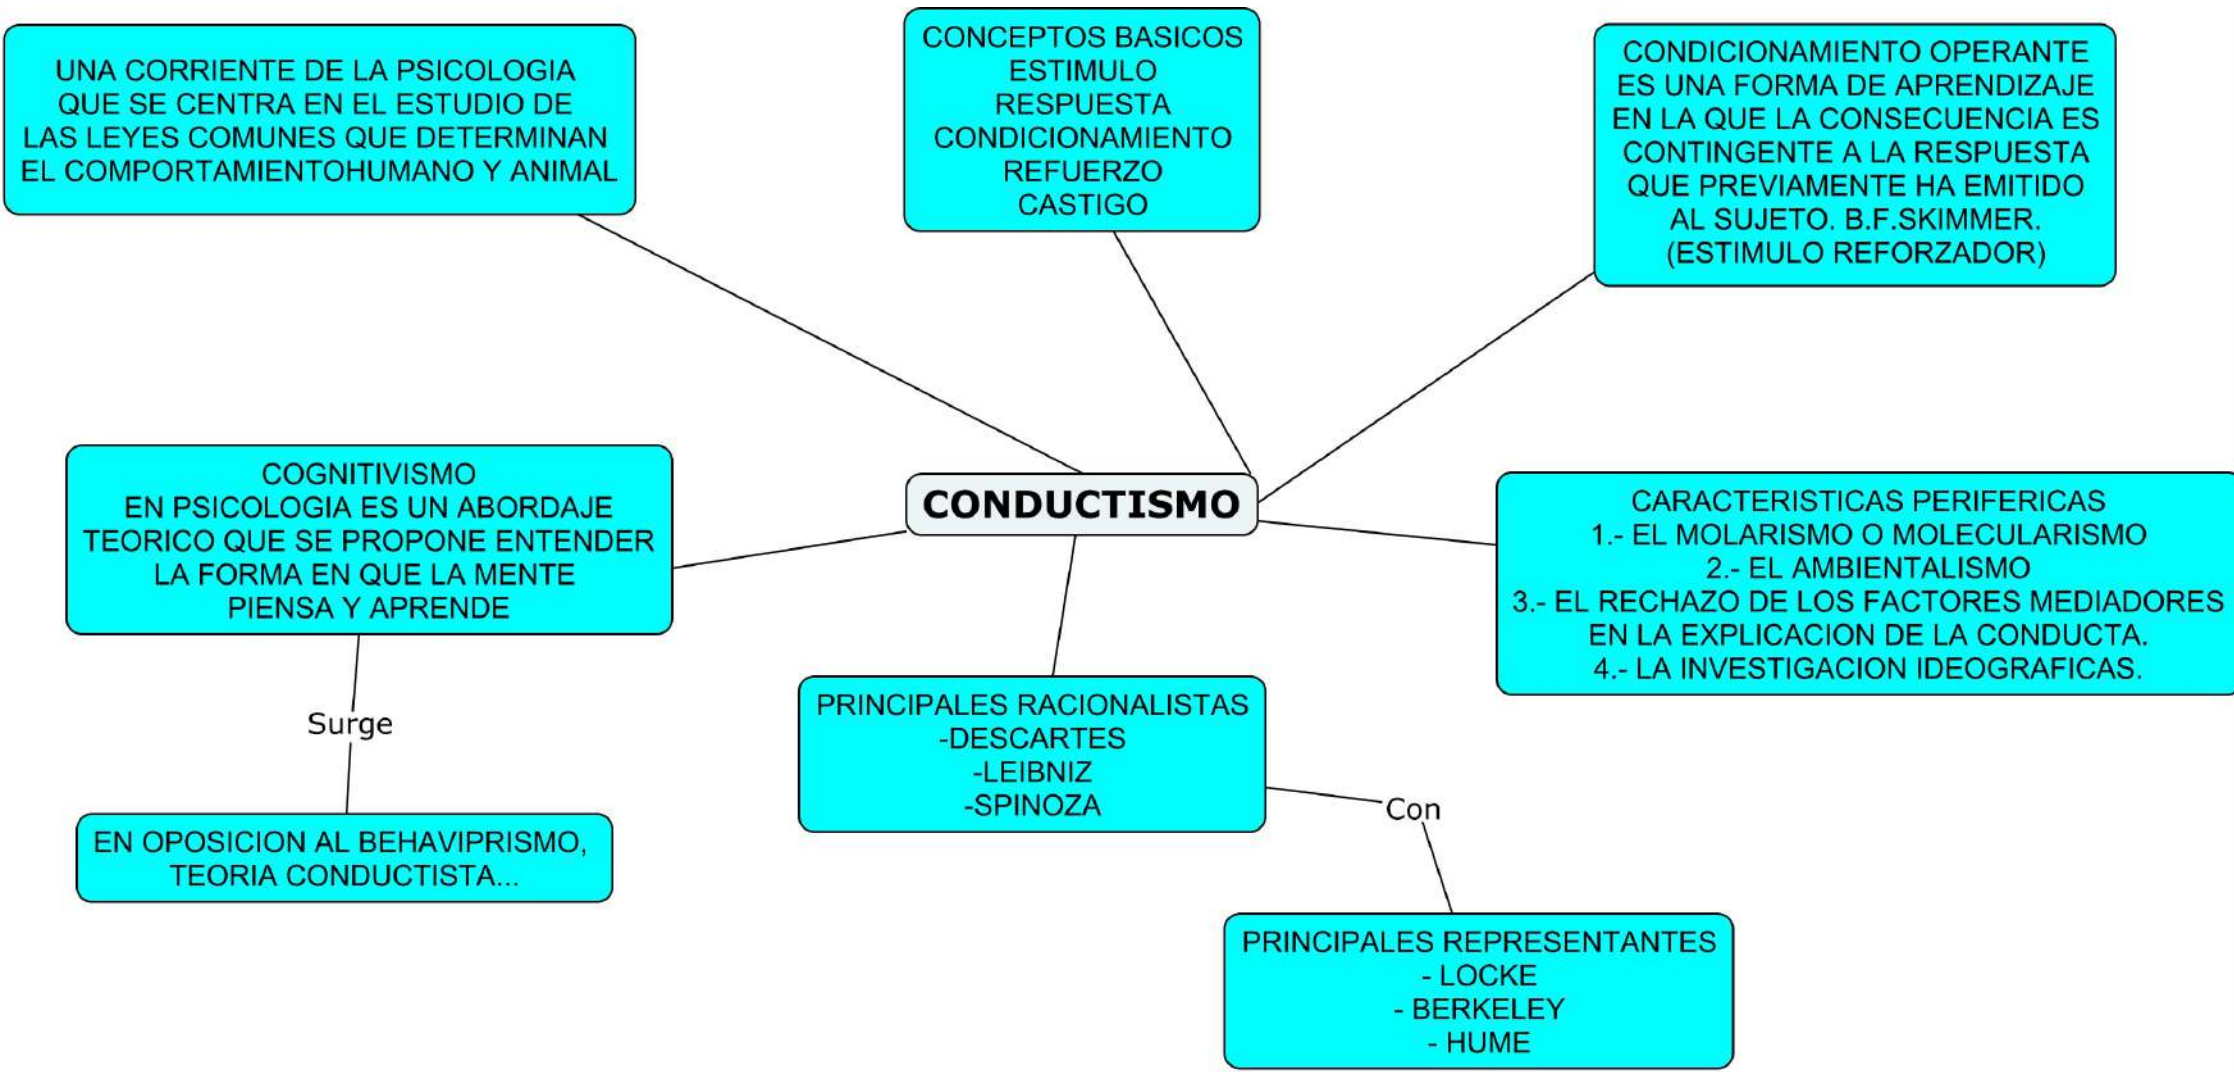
UNA CORRIENTE DE LA PSICOLOGIA QUE SE CENTRA EN EL ESTUDIO DE LAS LEYES COMUNES QUE DETERMINAN EL COMPORTAMIENTOHUMANO Y ANIMAL

CONCEPTOS BASICOS
ESTIMULO
RESPUESTA
CONDICIONAMIENTO
REFUERZO
CASTIGO

CONDICIONAMIENTO OPERANTE ES UNA FORMA DE APRENDIZAJE EN LA QUE LA CONSECUENCIA ES CONTINGENTE A LA RESPUESTA QUE PREVIAMENTE HA EMITIDO AL SUJETO. B.F.SKIMMER. (ESTIMULO REFORZADOR)

CONDUCTISMO

COGNITIVISMO
EN PSICOLOGIA ES UN ABORDAJE TEORICO QUE SE PROPONE ENTENDER LA FORMA EN QUE LA MENTE PIENSA Y APRENDE

CARACTERISTICAS PERIFERICAS
1.- EL MOLARISMO O MOLECULARISMO
2.- EL AMBIENTALISMO
3.- EL RECHAZO DE LOS FACTORES MEDIADORES EN LA EXPLICACION DE LA CONDUCTA.
4.- LA INVESTIGACION IDEOGRAFICAS.

Surge

PRINCIPALES RACIONALISTAS
-DESCARTES
-LEIBNIZ
-SPINOZA

EN OPOSICION AL BEHAVIPRISMO, TEORIA CONDUCTISTA...

Con

PRINCIPALES REPRESENTANTES
- LOCKE
- BERKELEY
- HUME